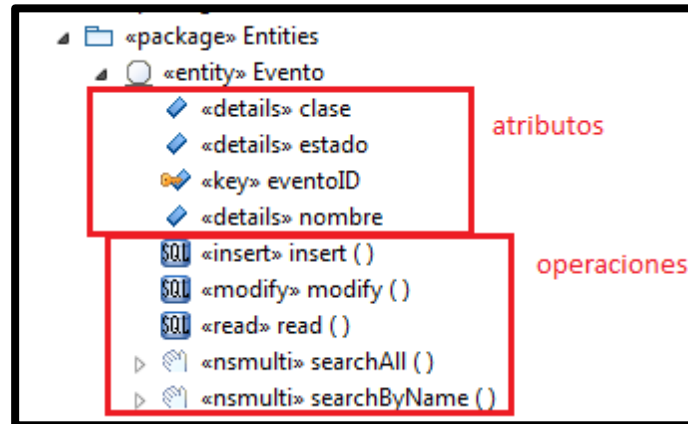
«package» Entities
«entity» Evento
«details» clase
«details» estado
«key» eventoID
«details» nombre
atributos
SQL «insert» insert ( )
SQL «modify» modify ( )
SQL «read» read ( )
«nsmulti» searchAll ( )
«nsmulti» searchByName ( )
operaciones